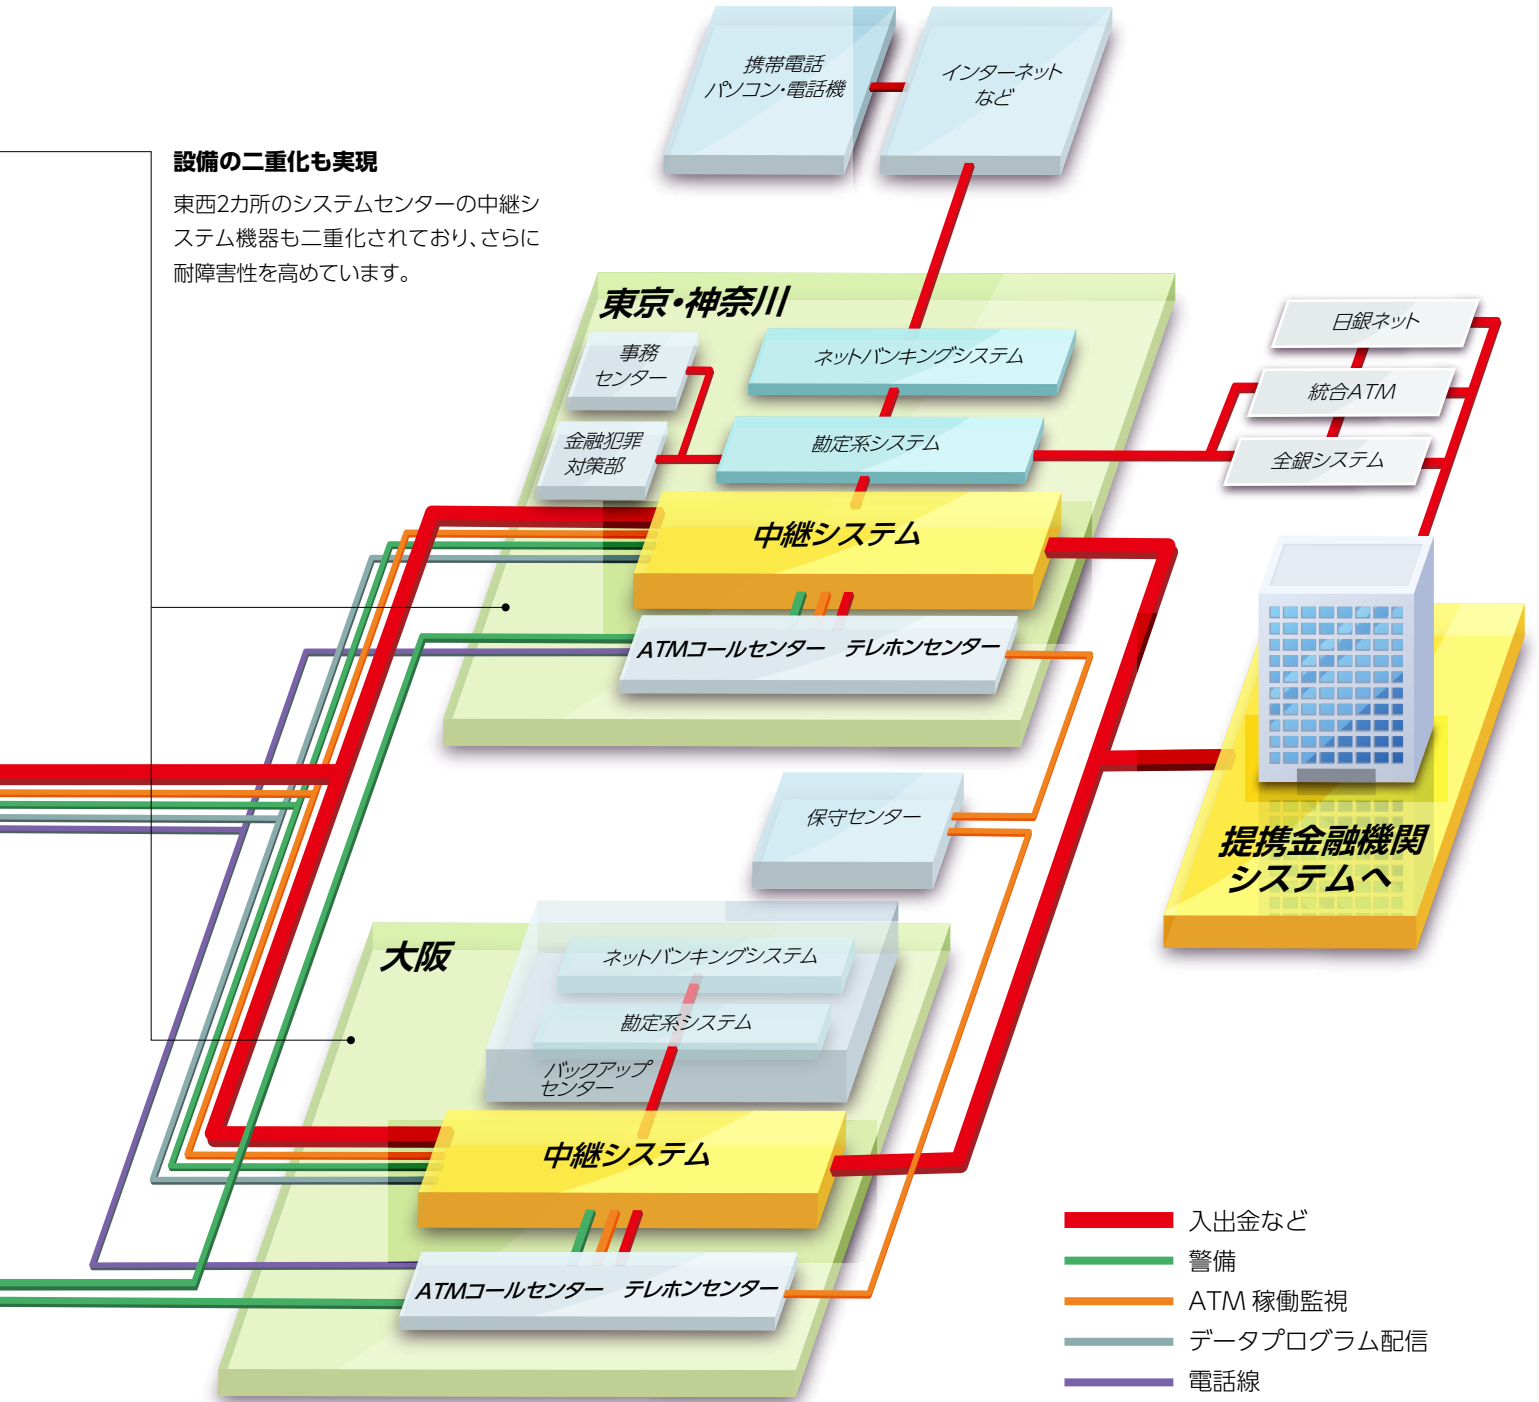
携帯電話
パソコン・電話機

インターネット
など

設備の二重化も実現

東西2カ所のシステムセンターの中継システム機器も二重化されており、さらに耐障害性を高めています。

東京・神奈川

事務
センター

ネットバンキングシステム

日銀ネット

統合ATM

金融犯罪
対策部

勘定系システム

全銀システム

中継システム

ATMコールセンター　テレホンセンター

保守センター

提携金融機関
システムへ

大阪

ネットバンキングシステム

勘定系システム

バックアップ
センター

中継システム

ATMコールセンター　テレホンセンター

入出金など

警備

ATM 稼働監視

データプログラム配信

電話線